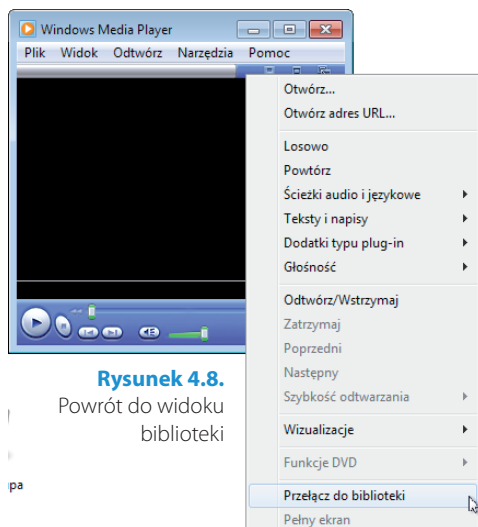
Windows Media Player

Plik Widok Odtwórz Narzędzia Pomoc

Otwórz...
Otwórz adres URL...
Losowo
Powtórz
Ścieżki audio i językowe
Teksty i napisy
Dodatki typu plug-in
Głośność
Odtwórz/Wstrzymaj
Zatrzymaj
Poprzedni
Następny
Szybkość odtwarzania
Wizualizacje
Funkcje DVD
Przełącz do biblioteki
Pełny ekran

Rysunek 4.8.
Powrót do widoku biblioteki

pa